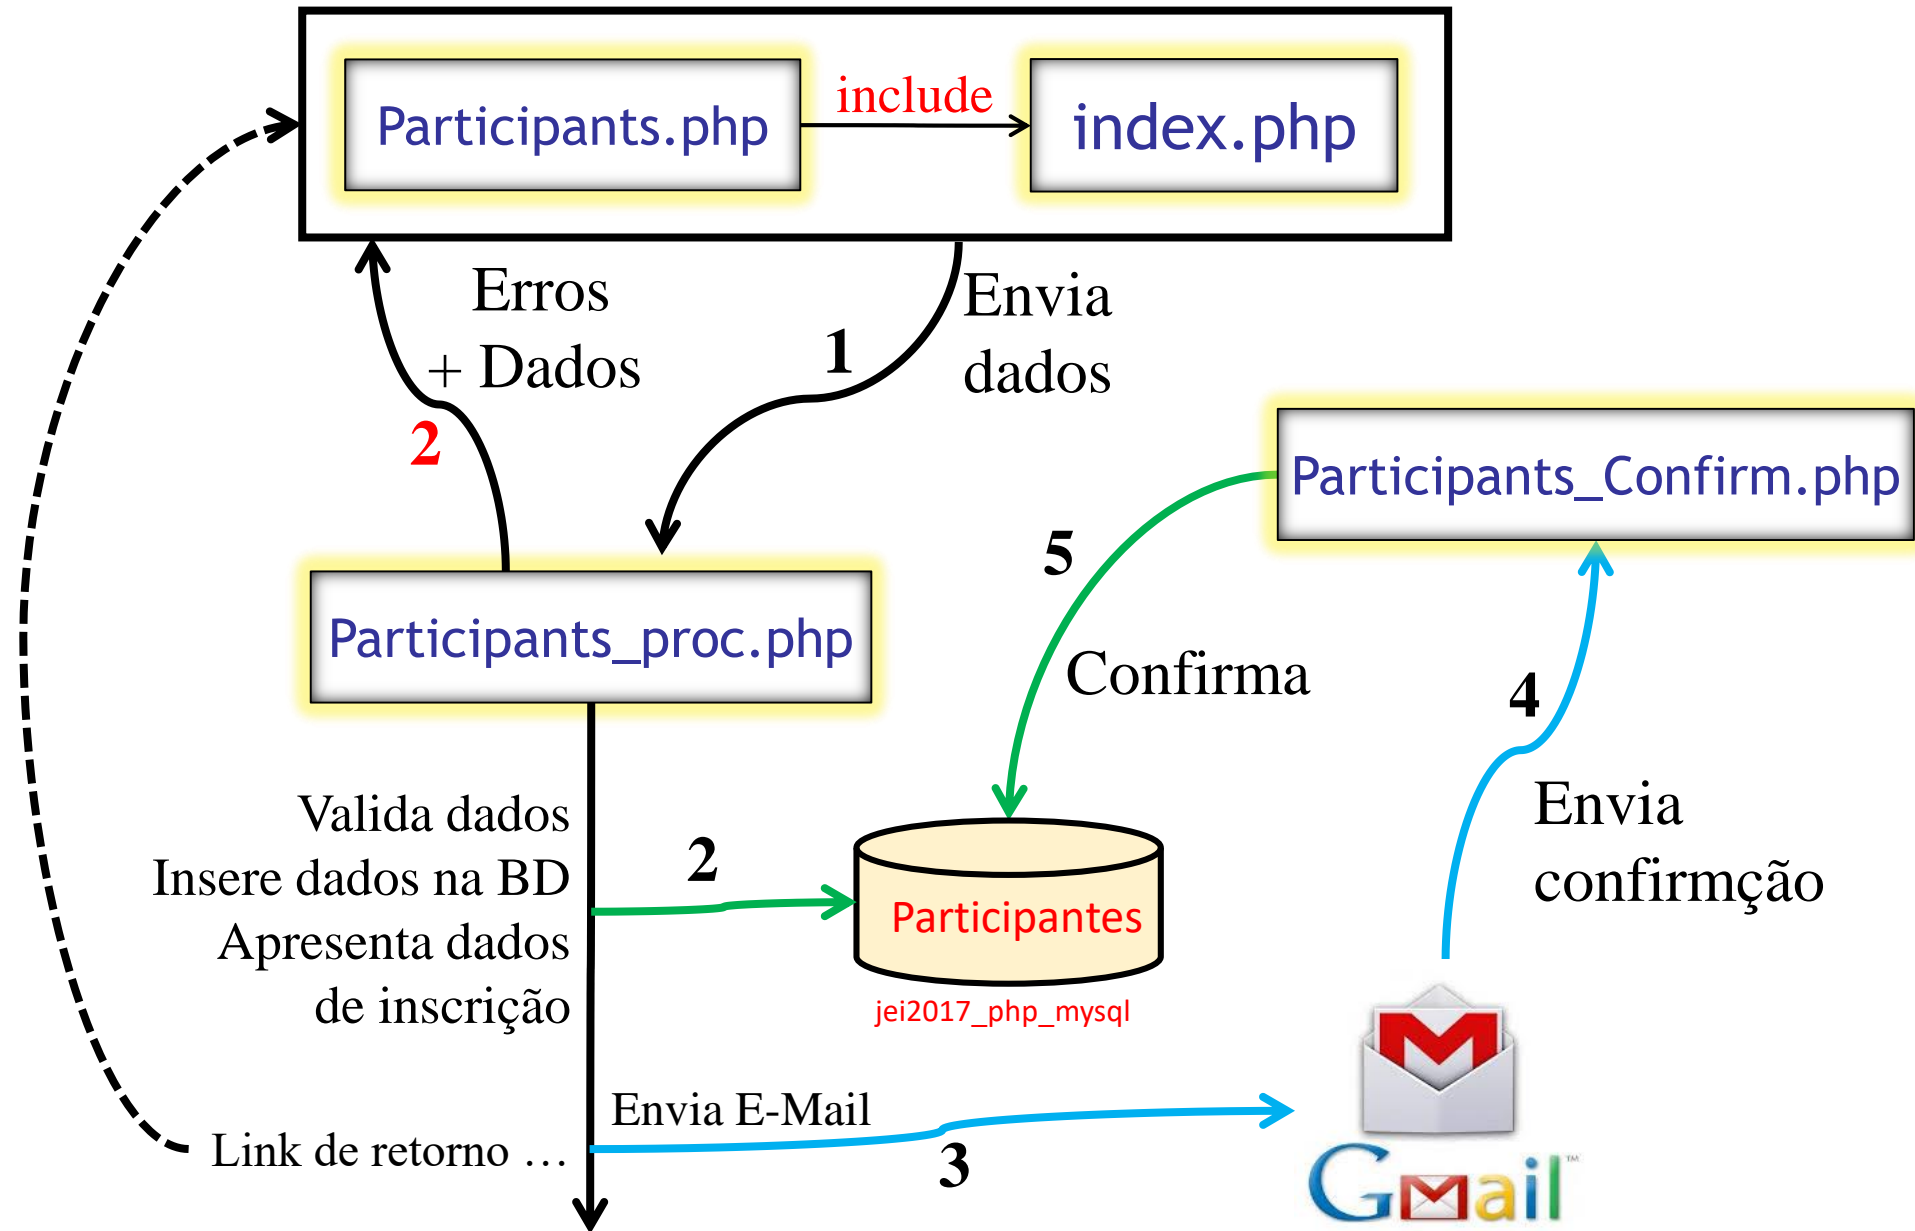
Participants.php

include

index.php

Erros
+ Dados

2

1

Envia
dados

Participants_Confirm.php

5

Participants_proc.php

Confirma

4

Envia
confirmção

Valida dados
Insere dados na BD
Apresenta dados
de inscrição

2

Participantes

jei2017_php_mysql

Envia E-Mail

Link de retorno …

3

Gmail